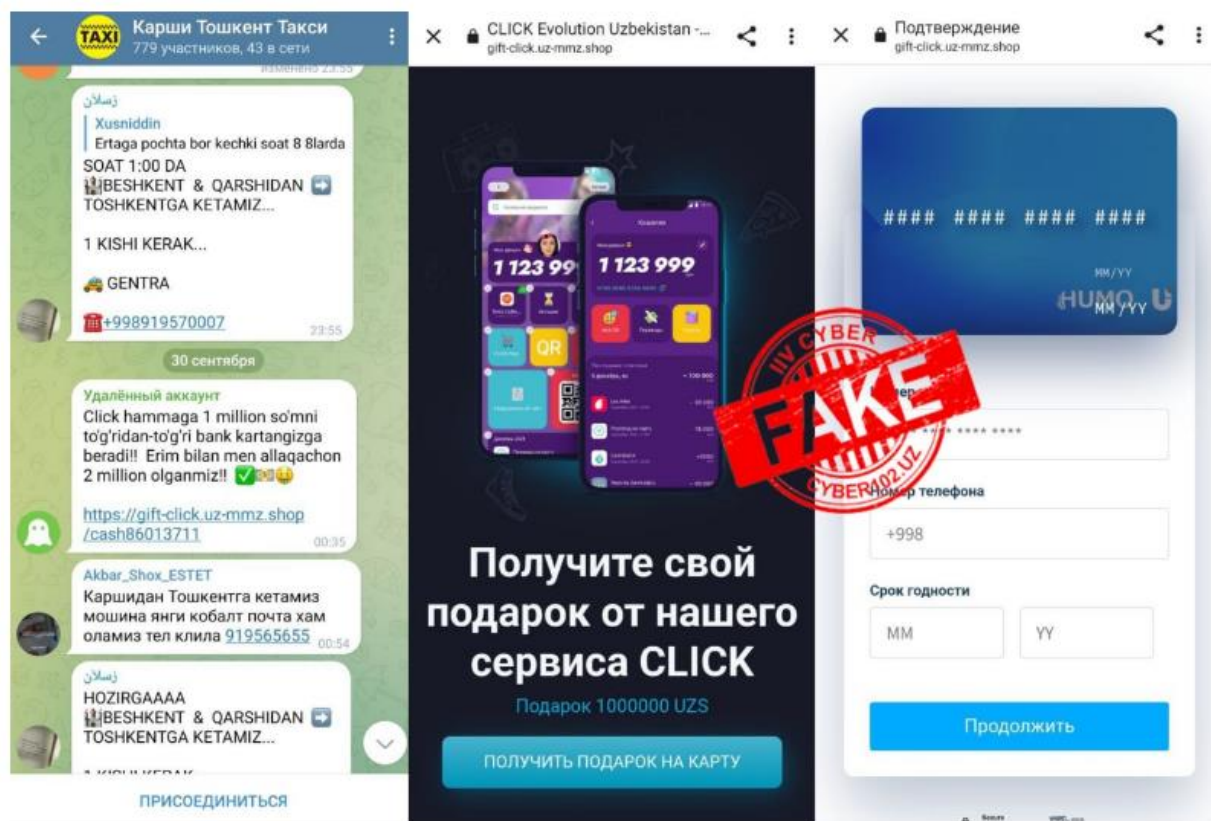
Карши Тошкент Такси
779 участников, 43 в сети
изменено 23:55

زسلان
Xusniddin
Ertaga pochta bor kechki soat 8 8larda
SOAT 1:00 DA
BESHKENT & QARSHIDAN ➡️ TOSHKENTGA KETAMIZ...

1 KISHI KERAK...

GENTRA

+998919570007
23:55

30 сентября

Удалённый аккаунт
Click hammaga 1 million so'mni to'g'ridan-to'g'ri bank kartangizga beradi!! Erim bilan men allaqachon 2 million olganmiz!! ✅

https://gift-click.uz-mmz.shop/cash86013711
00:35

Akbar_Shox_ESTET
Каршидан Тошкентга кетамиз мошина янги кобалт почта хам оламиз тел клила 919565655
00:54

زسلان
HOZIRGAAAA
BESHKENT & QARSHIDAN ➡️ TOSHKENTGA KETAMIZ...

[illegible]

ПРИСОЕДИНИТЬСЯ

CLICK Evolution Uzbekistan -...
gift-click.uz-mmz.shop

1 123 99
1 123 999
QR

Получите свой подарок от нашего сервиса CLICK
Подарок 1000000 UZS
ПОЛУЧИТЬ ПОДАРОК НА КАРТУ

Подтверждение
gift-click.uz-mmz.shop

#### #### #### ####
MM/YY
HUMO
MM/YY

IIV CYBER
FAKE
CYBER102.UZ

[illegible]
**** **** ****
Номер телефона
+998
Срок годности
MM
YY
Продолжить